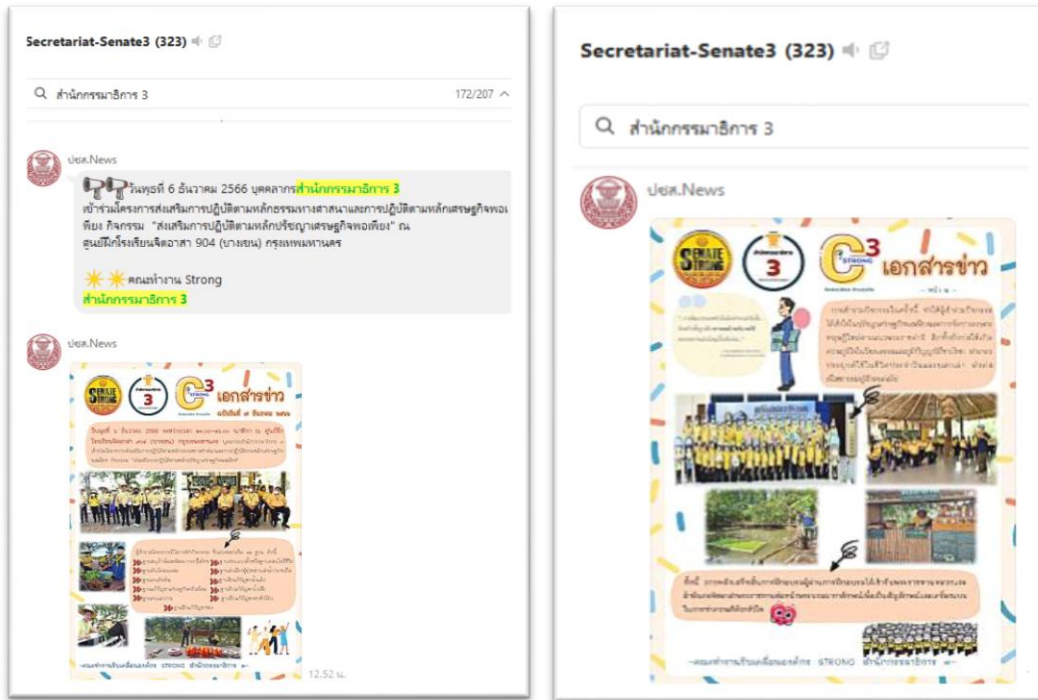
Secretariat-Senate3 (323)

สำนักกรรมาธิการ 3

172/207

ปชส.News

วันพุธที่ 6 ธันวาคม 2566 บุคลากรสำนักกรรมาธิการ 3 เข้าร่วมโครงการส่งเสริมการปฏิบัติตามหลักธรรมทางศาสนาและการปฏิบัติตามหลักเศรษฐกิจพอเพียง กิจกรรม "ส่งเสริมการปฏิบัติตามหลักปรัชญาเศรษฐกิจพอเพียง" ณ ศูนย์ฝึกโรงเรียนจิตอาสา 904 (บางเขน) กรุงเทพมหานคร

คณะทำงาน Strong
สำนักกรรมาธิการ 3

ปชส.News

SENATE STRONG

3

$C^3$ STRONG

เอกสารข่าว

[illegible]

12.52 น.

Secretariat-Senate3 (323)

สำนักกรรมาธิการ 3

ปชส.News

SENATE STRONG

3

$C^3$ STRONG

เอกสารข่าว

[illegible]

คณะทำงานขับเคลื่อนองค์กร STRONG สำนักกรรมาธิการ 3